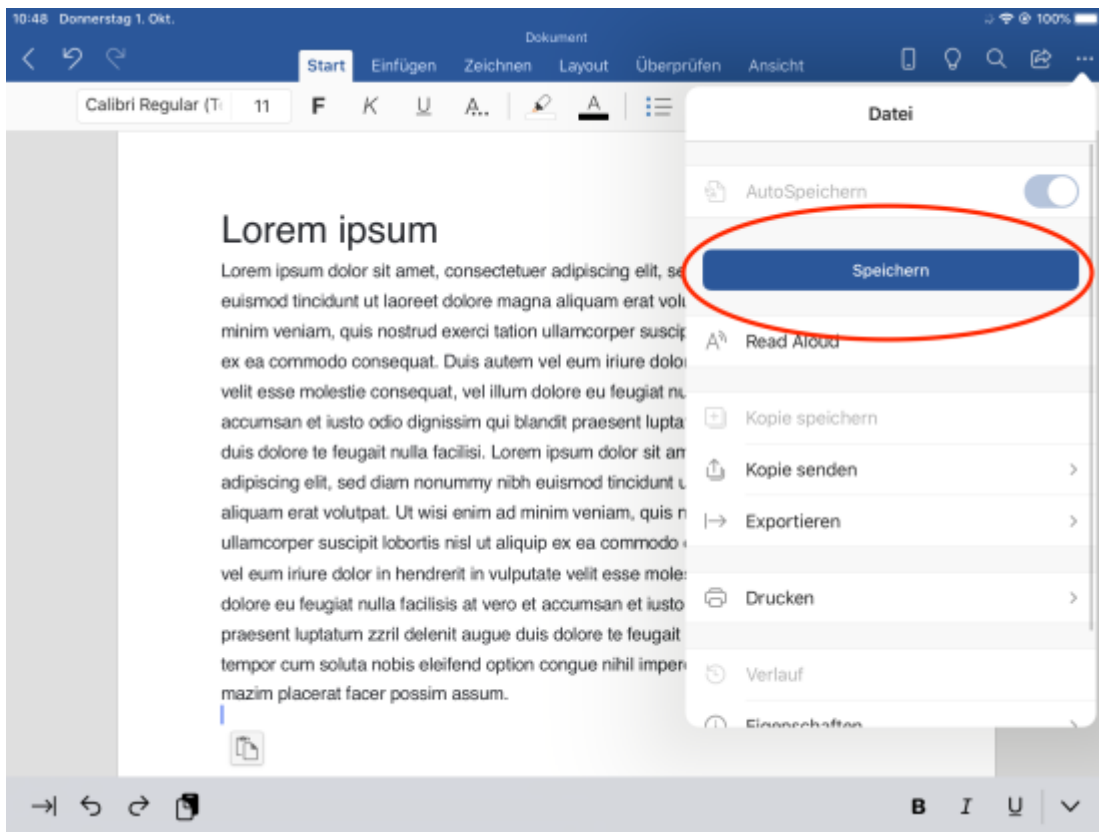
10:48 Donnerstag 1. Okt.

100%

Dokument

Start Einfügen Zeichnen Layout Überprüfen Ansicht

Calibri Regular (T 11 F K U A

Datei

AutoSpeichern

Speichern

Read Aloud

Kopie speichern

Kopie senden

Exportieren

Drucken

Verlauf

Eigenschaften

Lorem ipsum

Lorem ipsum dolor sit amet, consectetuer adipiscing elit, se euismod tincidunt ut laoreet dolore magna aliquam erat volu minim veniam, quis nostrud exerci tation ullamcorper suscip ex ea commodo consequat. Duis autem vel eum iriure dolo velit esse molestie consequat, vel illum dolore eu feugiat nu accumsan et iusto odio dignissim qui blandit praesent lupta duis dolore te feugait nulla facilisi. Lorem ipsum dolor sit am adipiscing elit, sed diam nonummy nibh euismod tincidunt u aliquam erat volutpat. Ut wisi enim ad minim veniam, quis n ullamcorper suscipit lobortis nisl ut aliquip ex ea commodo vel eum iriure dolor in hendrerit in vulputate velit esse moles dolore eu feugiat nulla facilisis at vero et accumsan et iusto praesent luptatum zzril delenit augue duis dolore te feugait tempor cum soluta nobis eleifend option congue nihil imper mazim placerat facer possim assum.

B I U